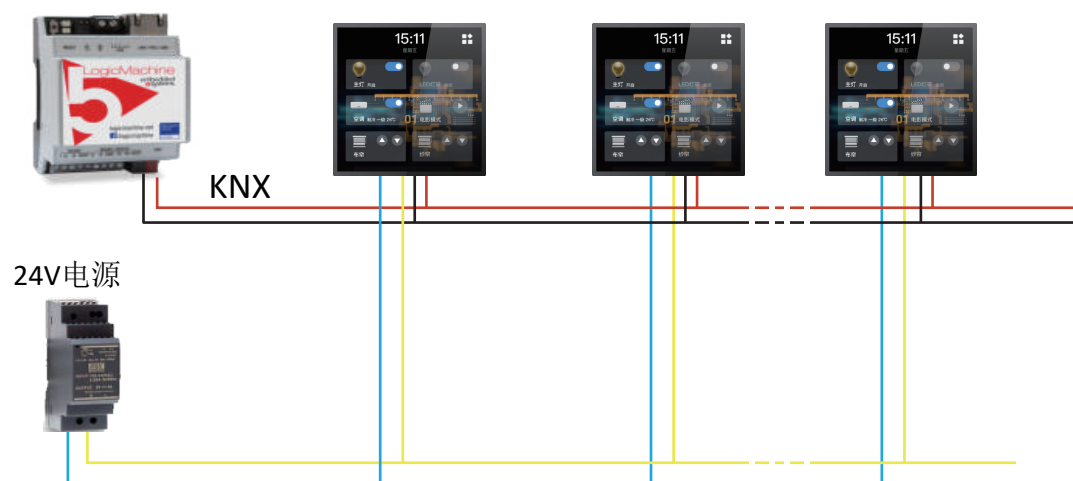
LogicMachine
embedded systems

15:11
星期五
主灯 开启
LED灯带 关闭
空调 制冷·一档 26°C
01 电影模式
布帘
纱帘

15:11
星期五
主灯 开启
LED灯带 关闭
空调 制冷·一档 26°C
01 电影模式
布帘
纱帘

15:11
星期五
主灯 开启
LED灯带 关闭
空调 制冷·一档 26°C
01 电影模式
布帘
纱帘

KNX

24V电源